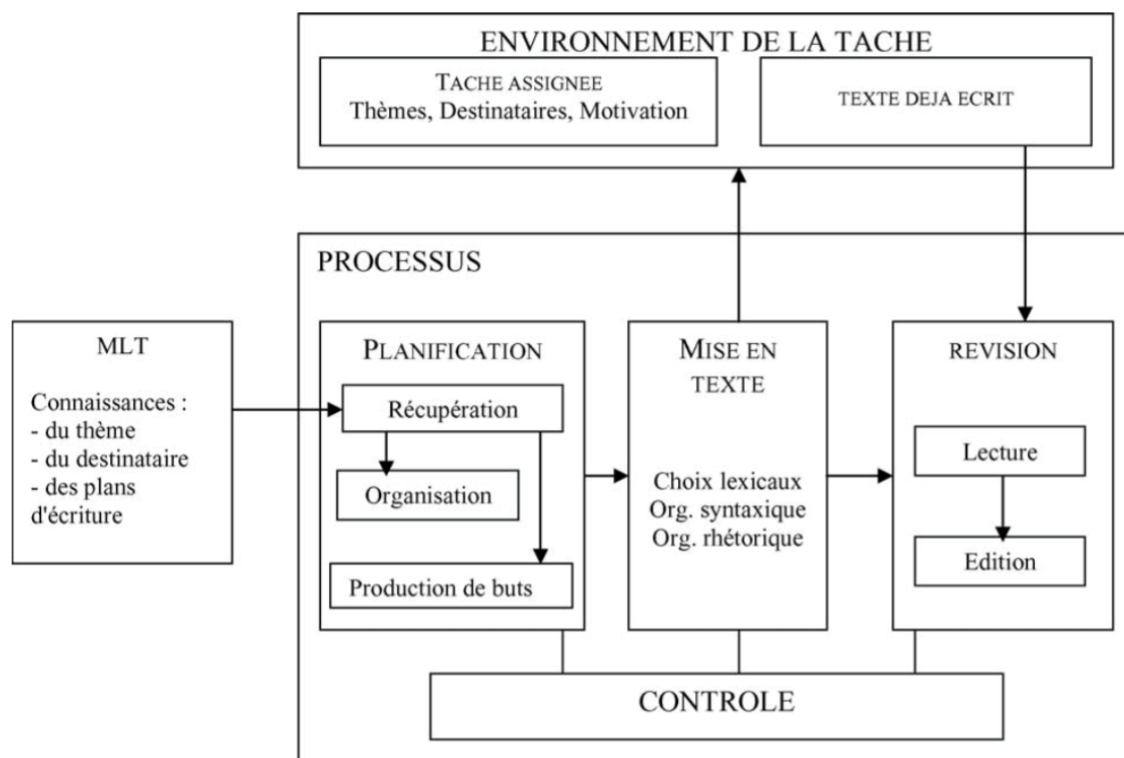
ENVIRONNEMENT DE LA TACHE

TACHE ASSIGNEE
Thèmes, Destinataires, Motivation

TEXTE DEJA ECRIT

PROCESSUS

MLT

Connaissances :
- du thème
- du destinataire
- des plans d'écriture

PLANIFICATION

Récupération

Organisation

Production de buts

MISE EN TEXTE

Choix lexicaux
Org. syntaxique
Org. rhétorique

REVISION

Lecture

Edition

CONTROLE